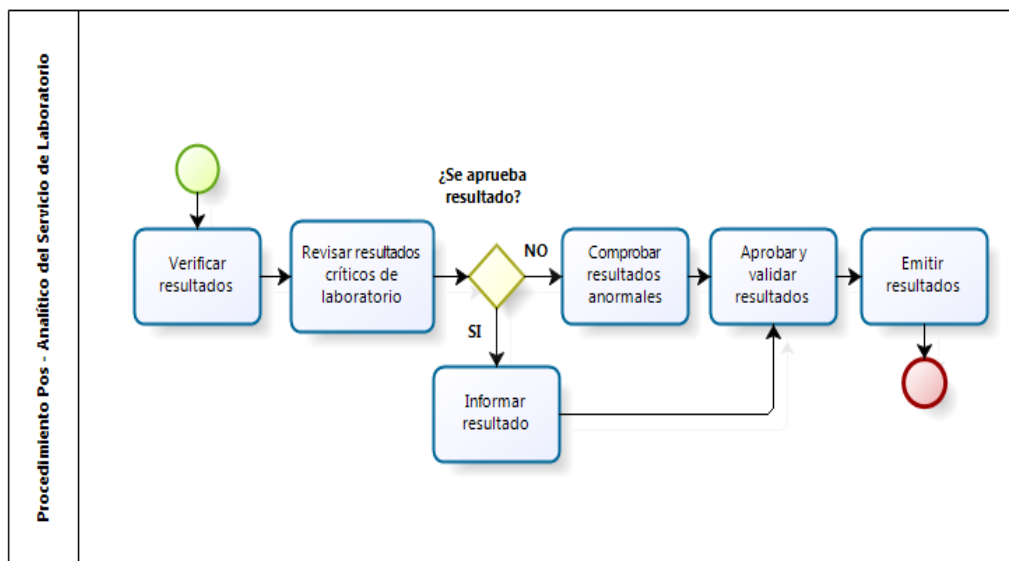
Procedimiento Pos - Analítico del Servicio de Laboratorio

Verificar resultados

Revisar resultados críticos de laboratorio

¿Se aprueba resultado?

NO

SI

Comprobar resultados anormales

Aprobar y validar resultados

Emitir resultados

Informar resultado